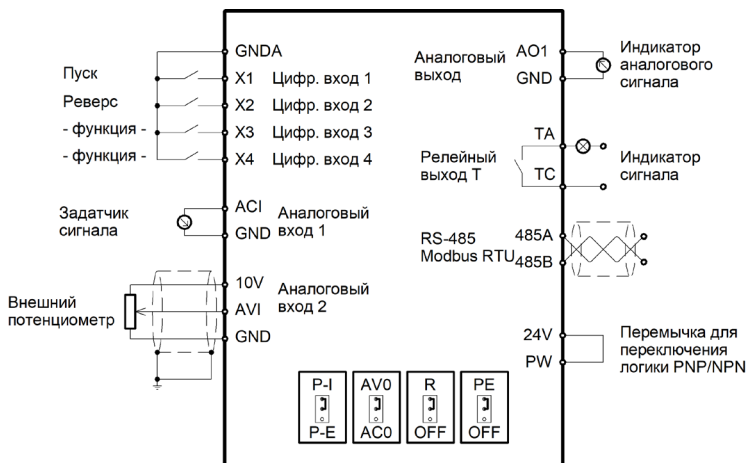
GNDA

Пуск X1 Цифр. вход 1

Реверс X2 Цифр. вход 2

- функция - X3 Цифр. вход 3

- функция - X4 Цифр. вход 4

Задатчик сигнала

ACI Аналоговый

GND вход 1

Внешний потенциометр

10V Аналоговый

AVI вход 2

GND

Аналоговый выход

AO1

GND

Индикатор аналогового сигнала

TA

Релейный выход T

TC

Индикатор сигнала

RS-485 Modbus RTU

485A

485B

24V

PW

Перемычка для переключения логики PNP/NPN

P-I

P-E

AV0

AC0

R

OFF

PE

OFF